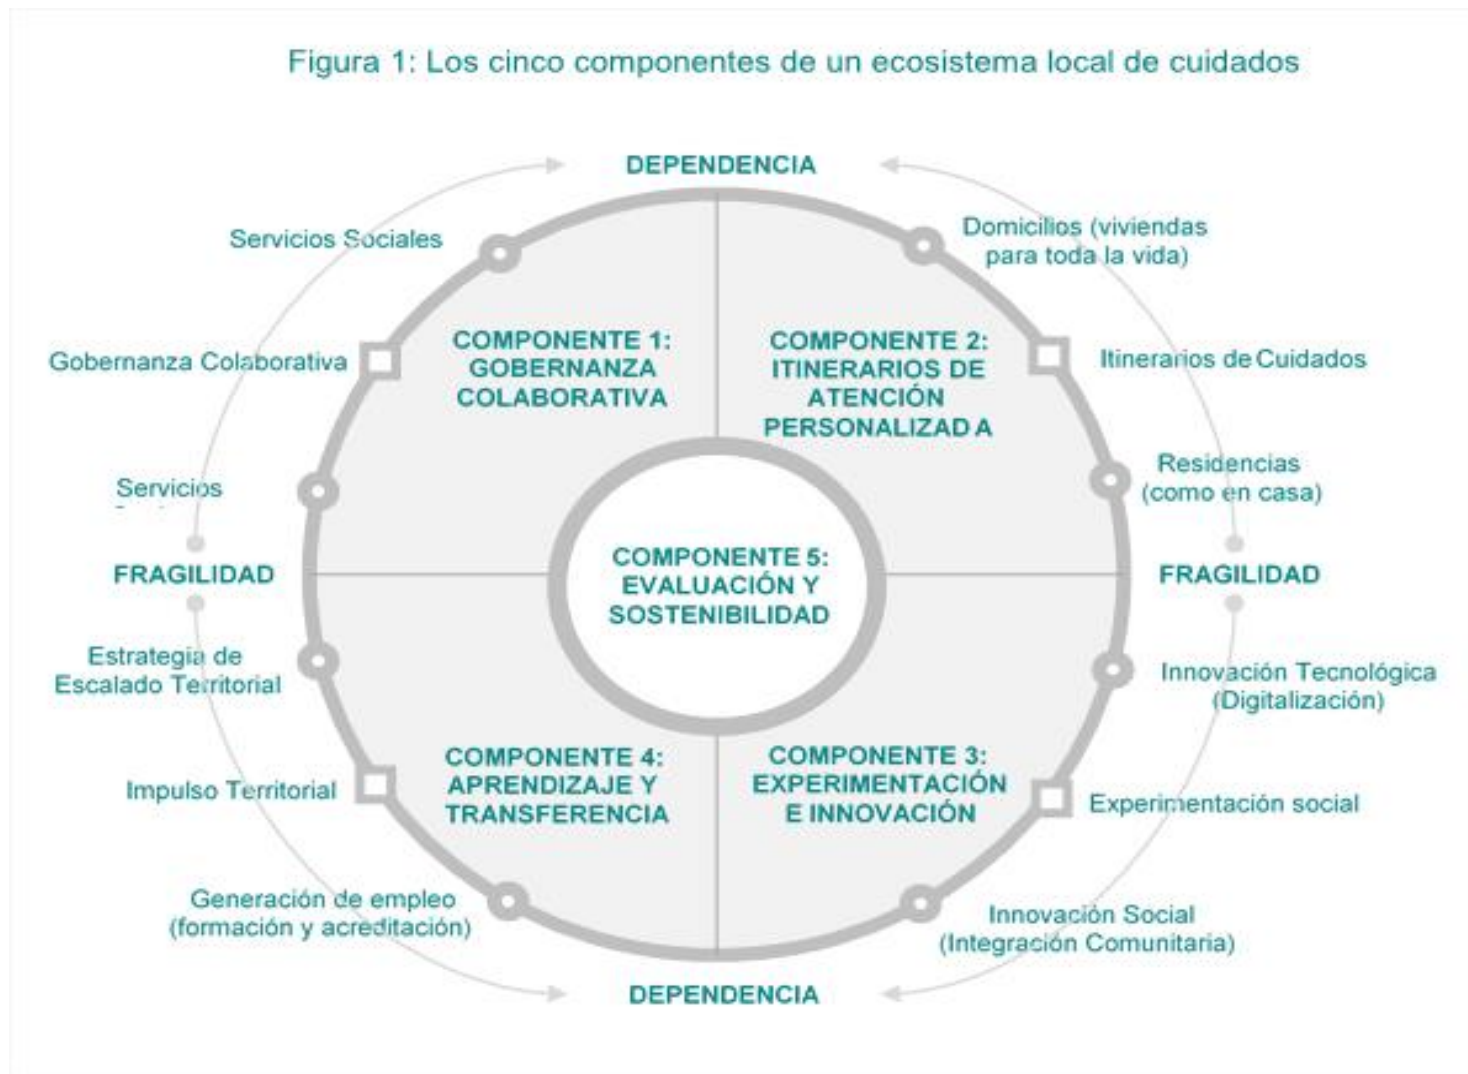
Figura 1: Los cinco componentes de un ecosistema local de cuidados

DEPENDENCIA

Servicios Sociales

Domicilios (viviendas para toda la vida)

Gobernanza Colaborativa

COMPONENTE 1: GOBERNANZA COLABORATIVA

COMPONENTE 2: ITINERARIOS DE ATENCIÓN PERSONALIZAD A

Itinerarios de Cuidados

Servicios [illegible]

Residencias (como en casa)

FRAGILIDAD

COMPONENTE 5: EVALUACIÓN Y SOSTENIBILIDAD

FRAGILIDAD

Estrategia de Escalado Territorial

Innovación Tecnológica (Digitalización)

Impulso Territorial

COMPONENTE 4: APRENDIZAJE Y TRANSFERENCIA

COMPONENTE 3: EXPERIMENTACIÓN E INNOVACIÓN

Experimentación social

Generación de empleo (formación y acreditación)

Innovación Social (Integración Comunitaria)

DEPENDENCIA